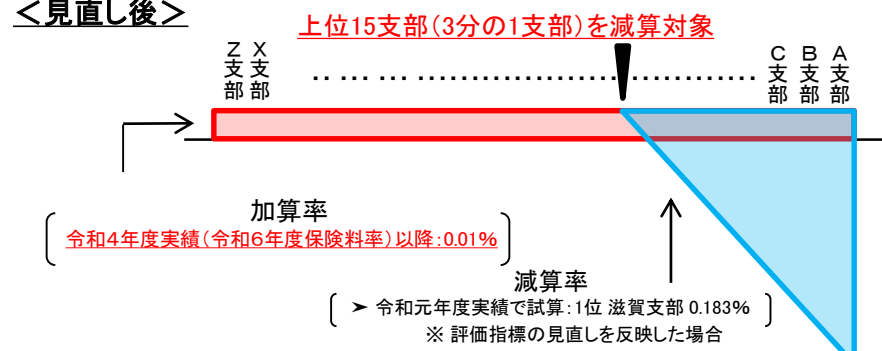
＜見直し後＞

上位15支部（3分の1支部）を減算対象

Z支部 X支部 …………………………………… C支部 B支部 A支部

加算率
令和4年度実績（令和6年度保険料率）以降：0.01％

減算率
➤ 令和元年度実績で試算：1位 滋賀支部 0.183％
※ 評価指標の見直しを反映した場合